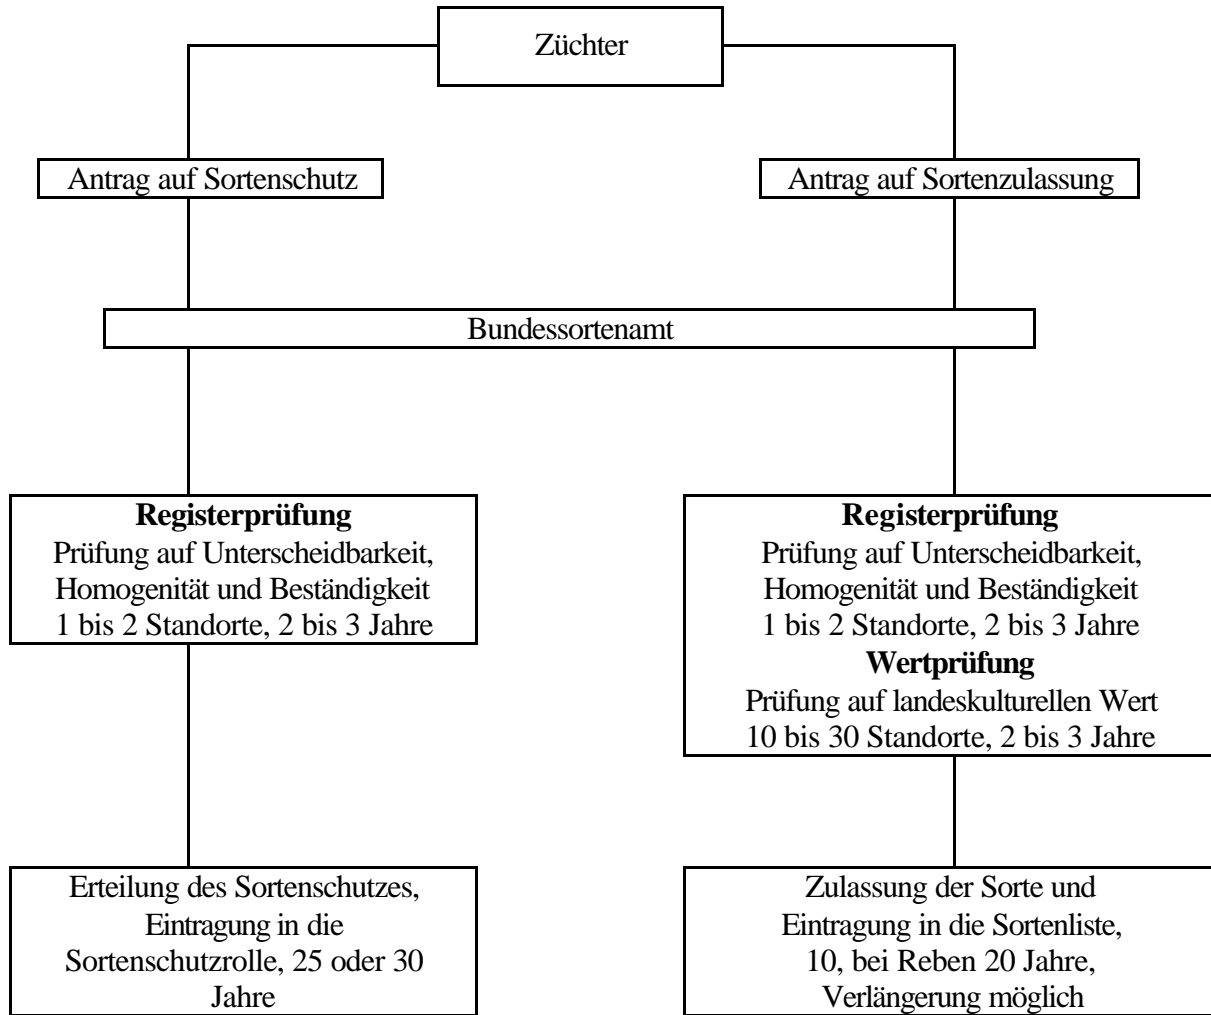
Züchter

Antrag auf Sortenschutz

Antrag auf Sortenzulassung

Bundessortenamt

**Registerprüfung**
Prüfung auf Unterscheidbarkeit, Homogenität und Beständigkeit
1 bis 2 Standorte, 2 bis 3 Jahre

**Registerprüfung**
Prüfung auf Unterscheidbarkeit, Homogenität und Beständigkeit
1 bis 2 Standorte, 2 bis 3 Jahre
**Wertprüfung**
Prüfung auf landeskulturellen Wert
10 bis 30 Standorte, 2 bis 3 Jahre

Erteilung des Sortenschutzes, Eintragung in die Sortenschutzrolle, 25 oder 30 Jahre

Zulassung der Sorte und Eintragung in die Sortenliste, 10, bei Reben 20 Jahre, Verlängerung möglich